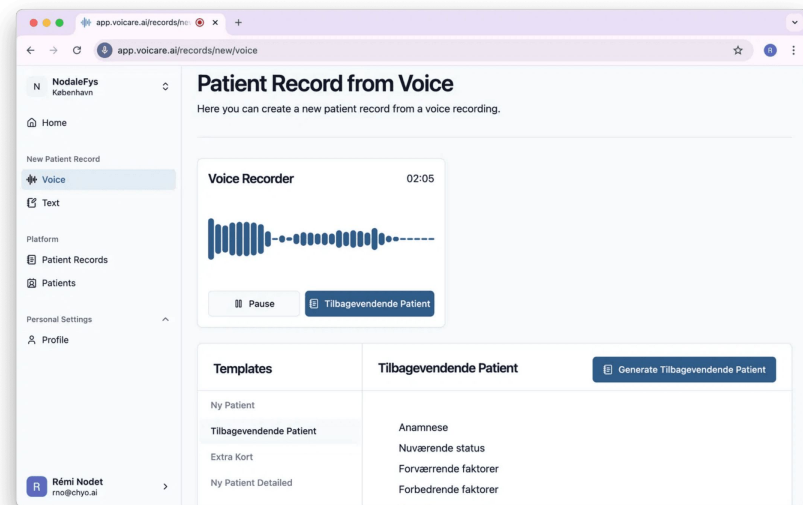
app.voicare.ai/records/ne
app.voicare.ai/records/new/voice

N NodaleFys København

Home

New Patient Record
Voice
Text

Platform
Patient Records
Patients

Personal Settings
Profile

R Rémi Nodet rno@chyo.ai

Patient Record from Voice

Here you can create a new patient record from a voice recording.

Voice Recorder 02:05

Pause
Tilbagevendende Patient

Templates
Ny Patient
Tilbagevendende Patient
Extra Kort
Ny Patient Detailed

Tilbagevendende Patient
Generate Tilbagevendende Patient

Anamnese
Nuværende status
Forværrende faktorer
Forbedrende faktorer